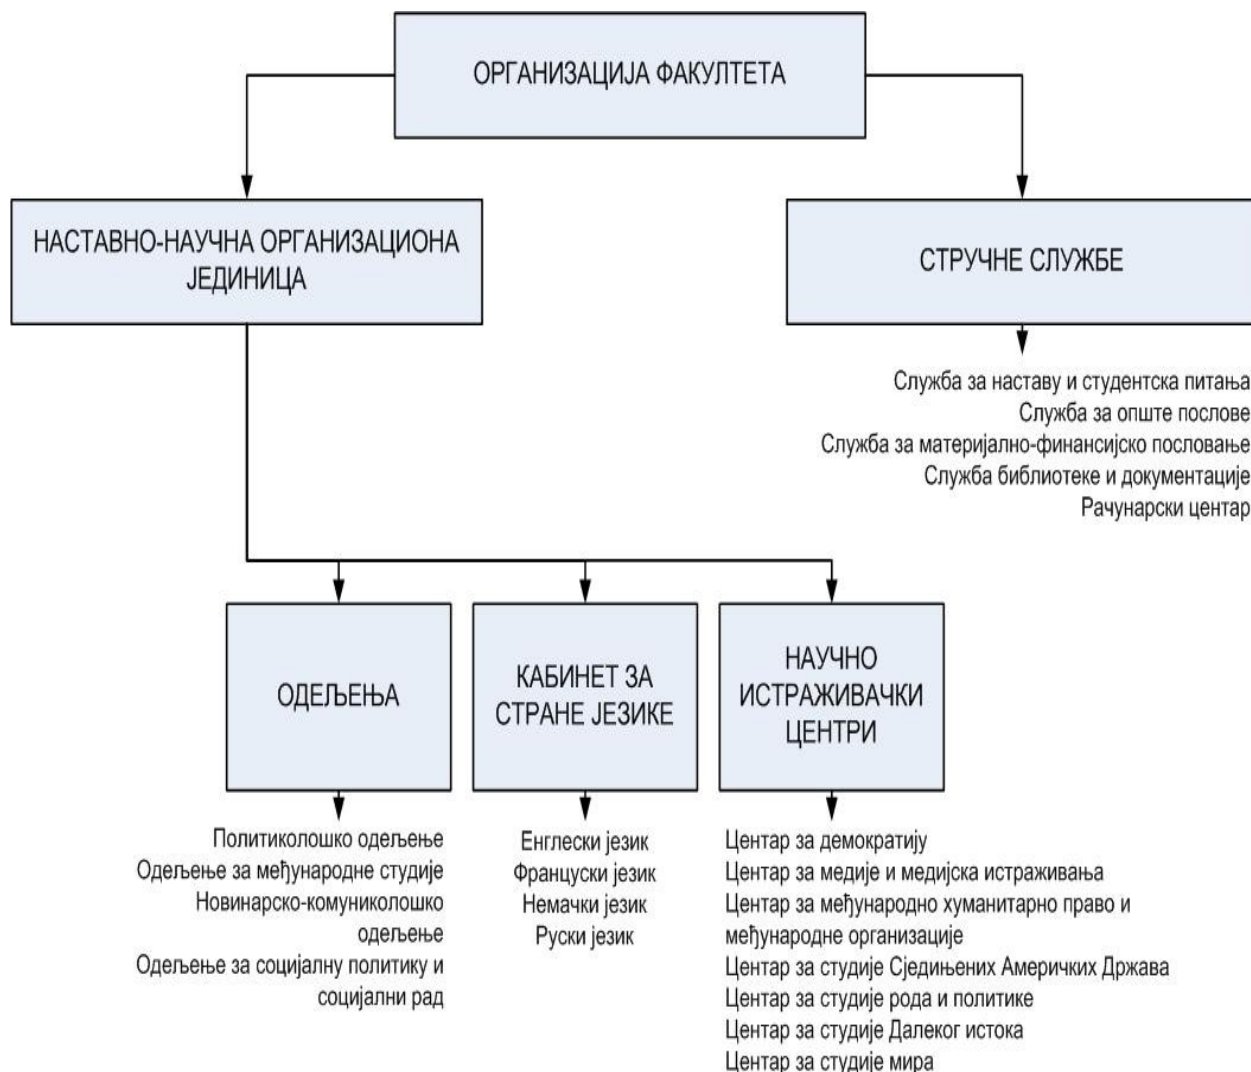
ОРГАНИЗАЦИЈА ФАКУЛТЕТА

НАСТАВНО-НАУЧНА ОРГАНИЗАЦИОНА ЈЕДИНИЦА

СТРУЧНЕ СЛУЖБЕ

Служба за наставу и студентска питања
Служба за опште послове
Служба за материјално-финансијско пословање
Служба библиотеке и документације
Рачунарски центар

ОДЕЉЕЊА

КАБИНЕТ ЗА СТРАНЕ ЈЕЗИКЕ

НАУЧНО ИСТРАЖИВАЧКИ ЦЕНТРИ

Политиколошко одељење
Одељење за међународне студије
Новинарско-комуниколошко одељење
Одељење за социјалну политику и социјални рад

Енглески језик
Француски језик
Немачки језик
Руски језик

Центар за демократију
Центар за медије и медијска истраживања
Центар за међународно хуманитарно право и међународне организације
Центар за студије Сједињених Америчких Држава
Центар за студије рода и политике
Центар за студије Далеког истока
Центар за студије мира